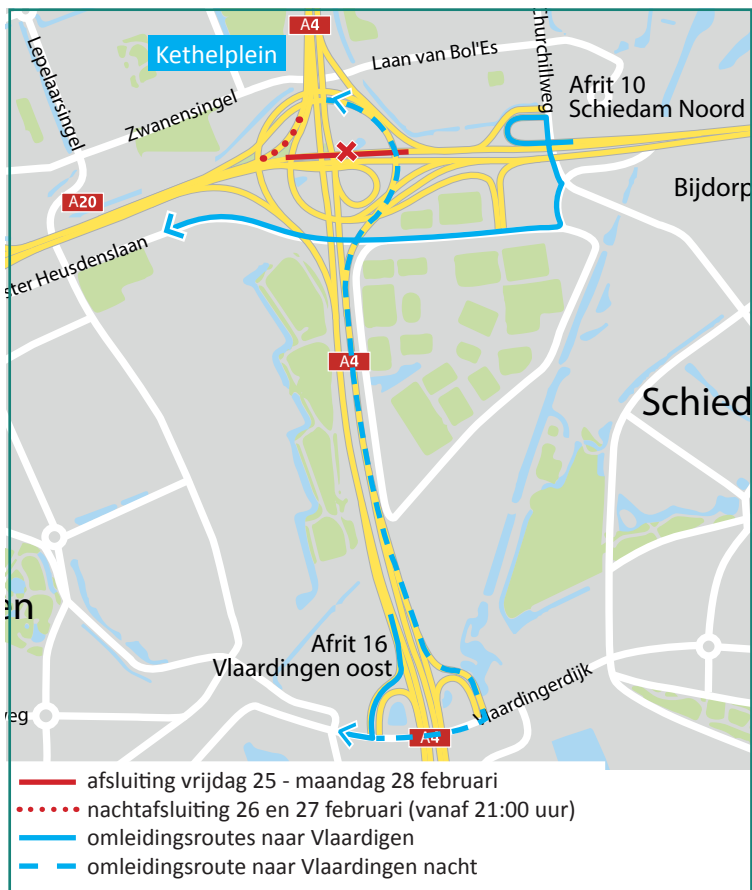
A4
Kethelplein
Lepelaarsingel
Laan van Bol'Es
Churchillweg
Afrit 10
Schiedam Noord
Zwanensingel
A20
Bijdorp
ster Heusdenslaan
A4
Schied
en
Afrit 16
Vlaardingen oost
Vlaardingerdijk
weg
A4

afsluiting vrijdag 25 - maandag 28 februari
nachtafsluiting 26 en 27 februari (vanaf 21:00 uur)
omleidingsroutes naar Vlaardigen
omleidingsroute naar Vlaardingen nacht